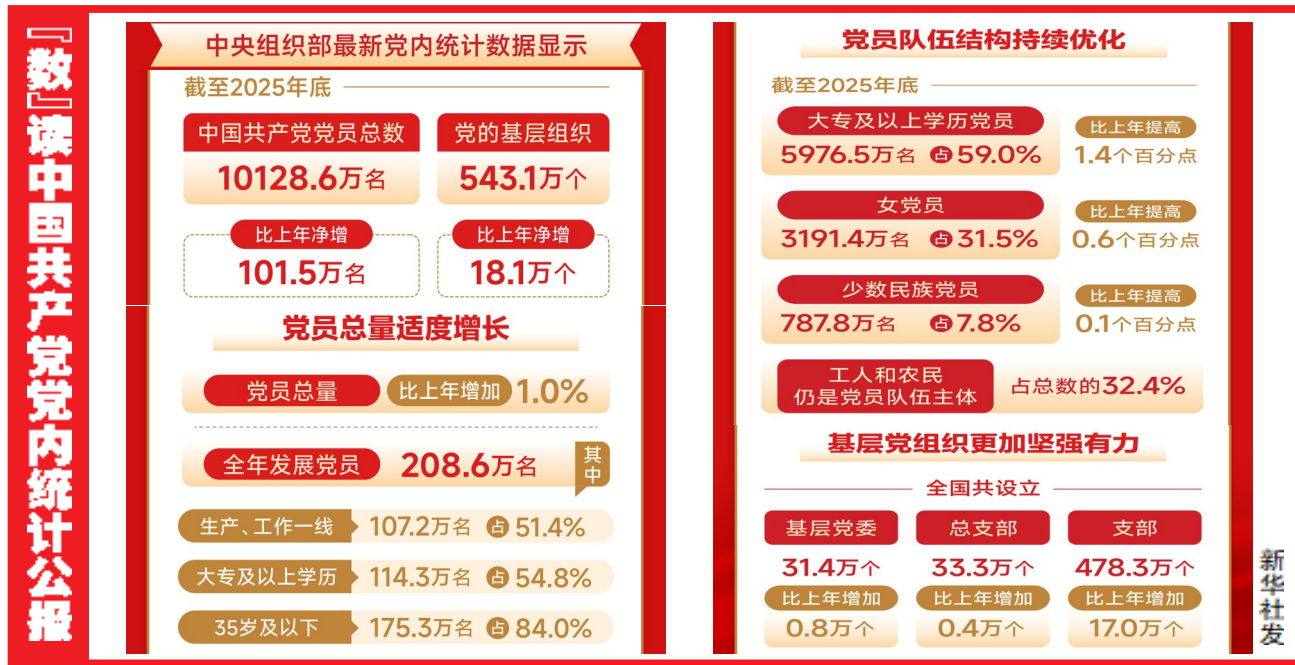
『数』读中国共产党党内统计公报

中央组织部最新党内统计数据显示

截至2025年底

中国共产党党员总数
10128.6万名

党的基层组织
543.1万个

比上年净增
101.5万名

比上年净增
18.1万个

党员总量适度增长

党员总量 比上年增加 1.0%

全年发展党员 208.6万名

其中

生产、工作一线 107.2万名 占 51.4%

大专及以上学历 114.3万名 占 54.8%

35岁及以下 175.3万名 占 84.0%

党员队伍结构持续优化

截至2025年底

大专及以上学历党员
5976.5万名 占 59.0%
比上年提高
1.4个百分点

女党员
3191.4万名 占 31.5%
比上年提高
0.6个百分点

少数民族党员
787.8万名 占 7.8%
比上年提高
0.1个百分点

工人和农民仍是党员队伍主体
占总数的32.4%

基层党组织更加坚强有力

全国共设立

基层党委
31.4万个
比上年增加
0.8万个

总支部
33.3万个
比上年增加
0.4万个

支部
478.3万个
比上年增加
17.0万个

新华社发